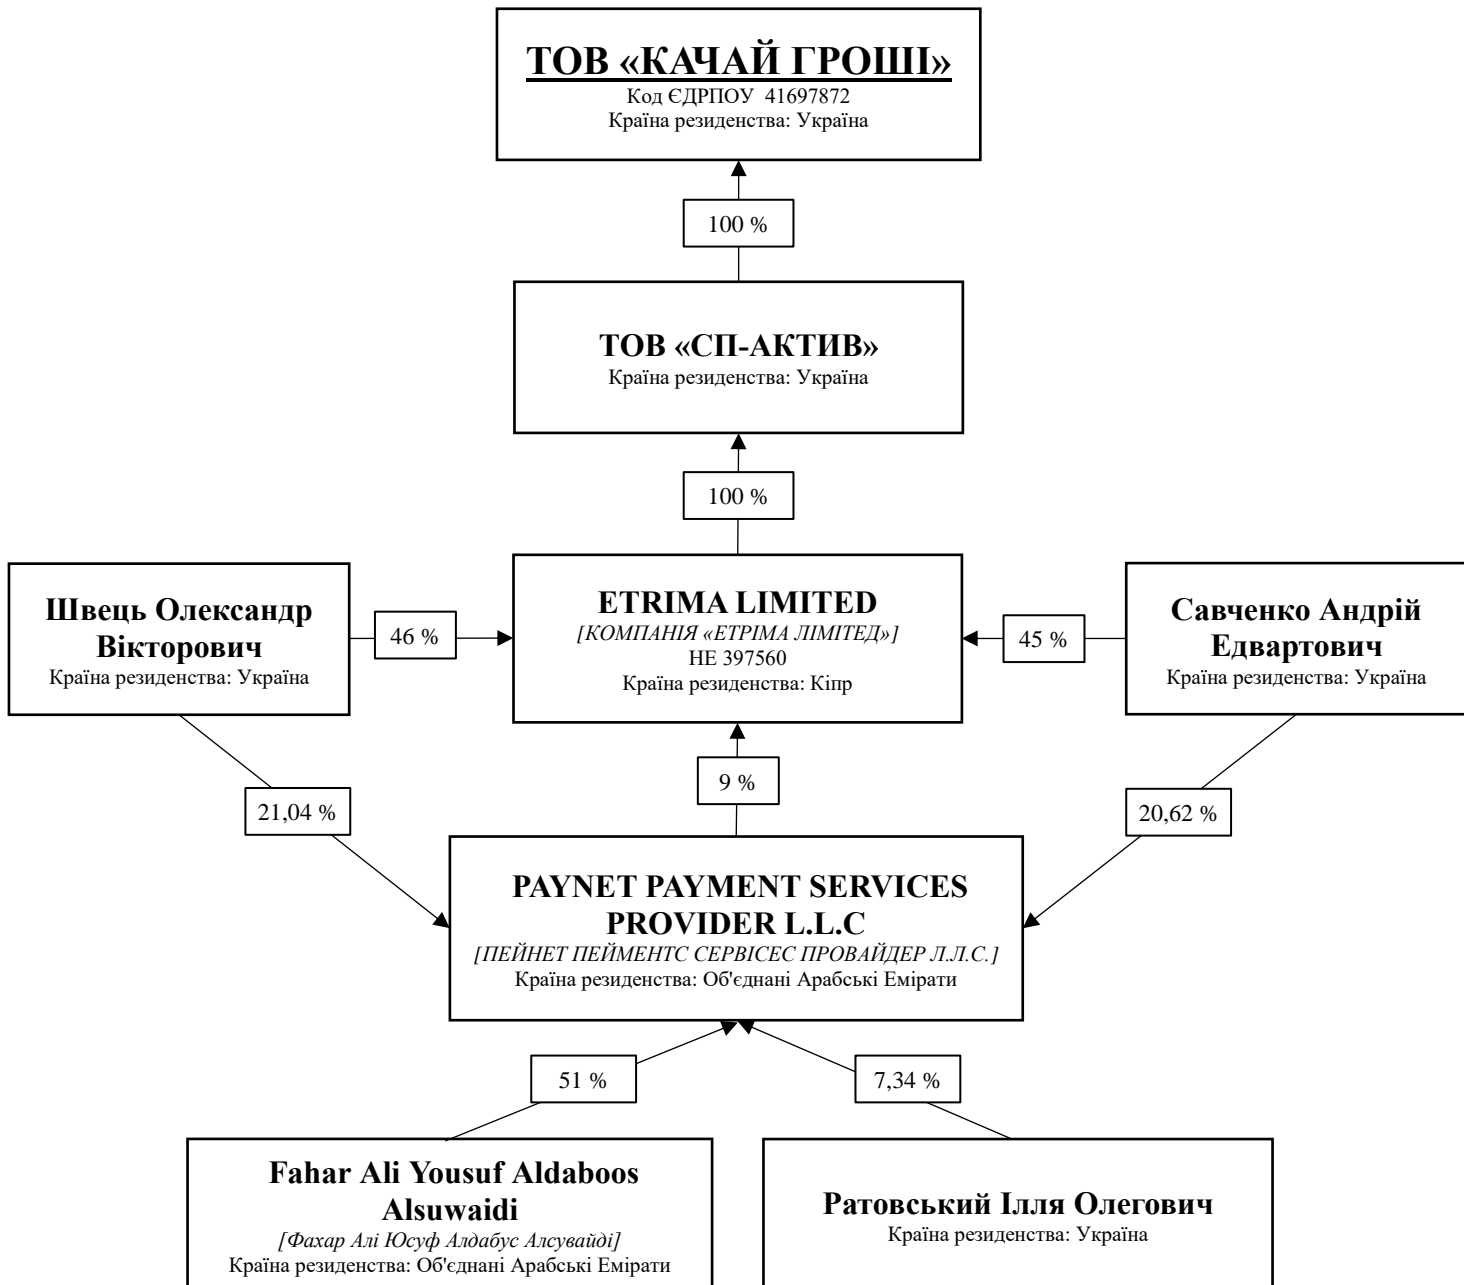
ТОВ «КАЧАЙ ГРОШІ»
Код ЄДРПОУ 41697872
Країна резиденства: Україна

100 %

ТОВ «СП-АКТИВ»
Країна резиденства: Україна

100 %

Швець Олександр Вікторович
Країна резиденства: Україна

46 %

ETRIMA LIMITED
[КОМПАНІЯ «ЕТРІМА ЛІМІТЕД»]
НЕ 397560
Країна резиденства: Кіпр

45 %

Савченко Андрій Едвартович
Країна резиденства: Україна

21,04 %

9 %

20,62 %

PAYNET PAYMENT SERVICES PROVIDER L.L.C
[ПЕЙНЕТ ПЕЙМЕНТС СЕРВІСЕС ПРОВАЙДЕР Л.Л.С.]
Країна резиденства: Об'єднані Арабські Емірати

51 %

7,34 %

Fahar Ali Yousuf Aldaboos Alsuwaidi
[Фахар Алі Юсуф Алдабус Алсувайді]
Країна резиденства: Об'єднані Арабські Емірати

Ратовський Ілля Олегович
Країна резиденства: Україна